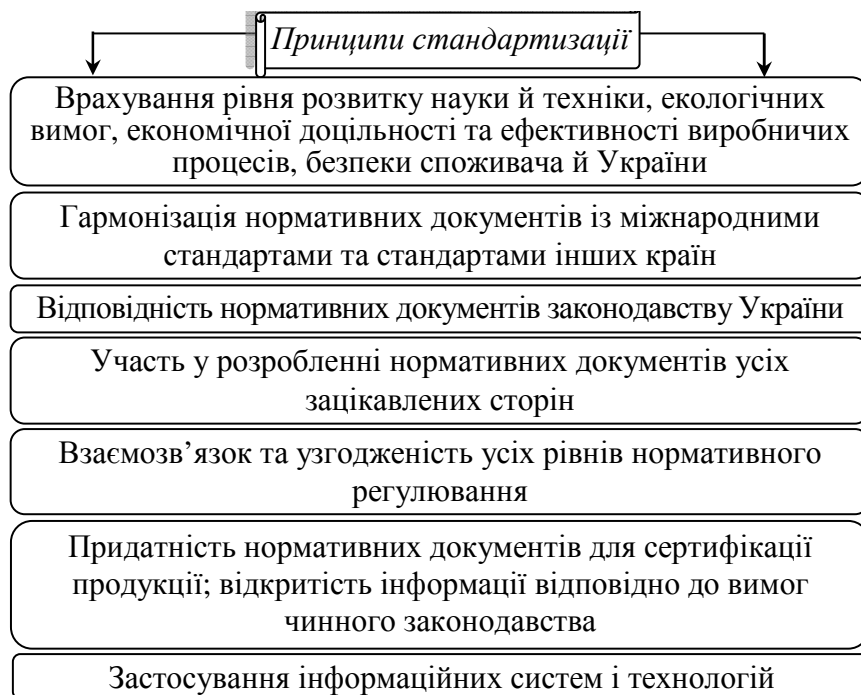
Принципи стандартизації

Врахування рівня розвитку науки й техніки, екологічних вимог, економічної доцільності та ефективності виробничих процесів, безпеки споживача й України

Гармонізація нормативних документів із міжнародними стандартами та стандартами інших країн

Відповідність нормативних документів законодавству України

Участь у розробленні нормативних документів усіх зацікавлених сторін

Взаємозв'язок та узгодженість усіх рівнів нормативного регулювання

Придатність нормативних документів для сертифікації продукції; відкритість інформації відповідно до вимог чинного законодавства

Застосування інформаційних систем і технологій